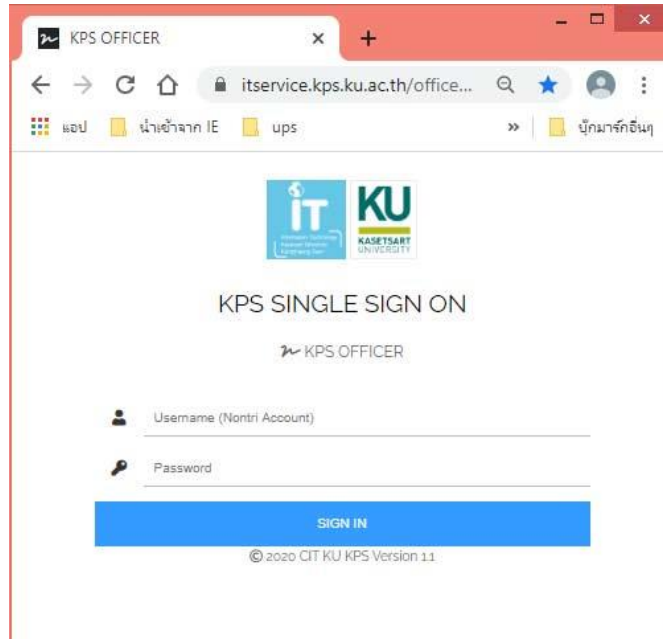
KPS OFFICER

itservice.kps.ku.ac.th/office...

แอป นำเข้าจาก IE ups » บุ๊กมาร์กอื่นๆ

iT

KU KASETSART UNIVERSITY

KPS SINGLE SIGN ON

KPS OFFICER

Username (Nontri Account)

Password

SIGN IN

© 2020 CIT KU KPS Version 1.1